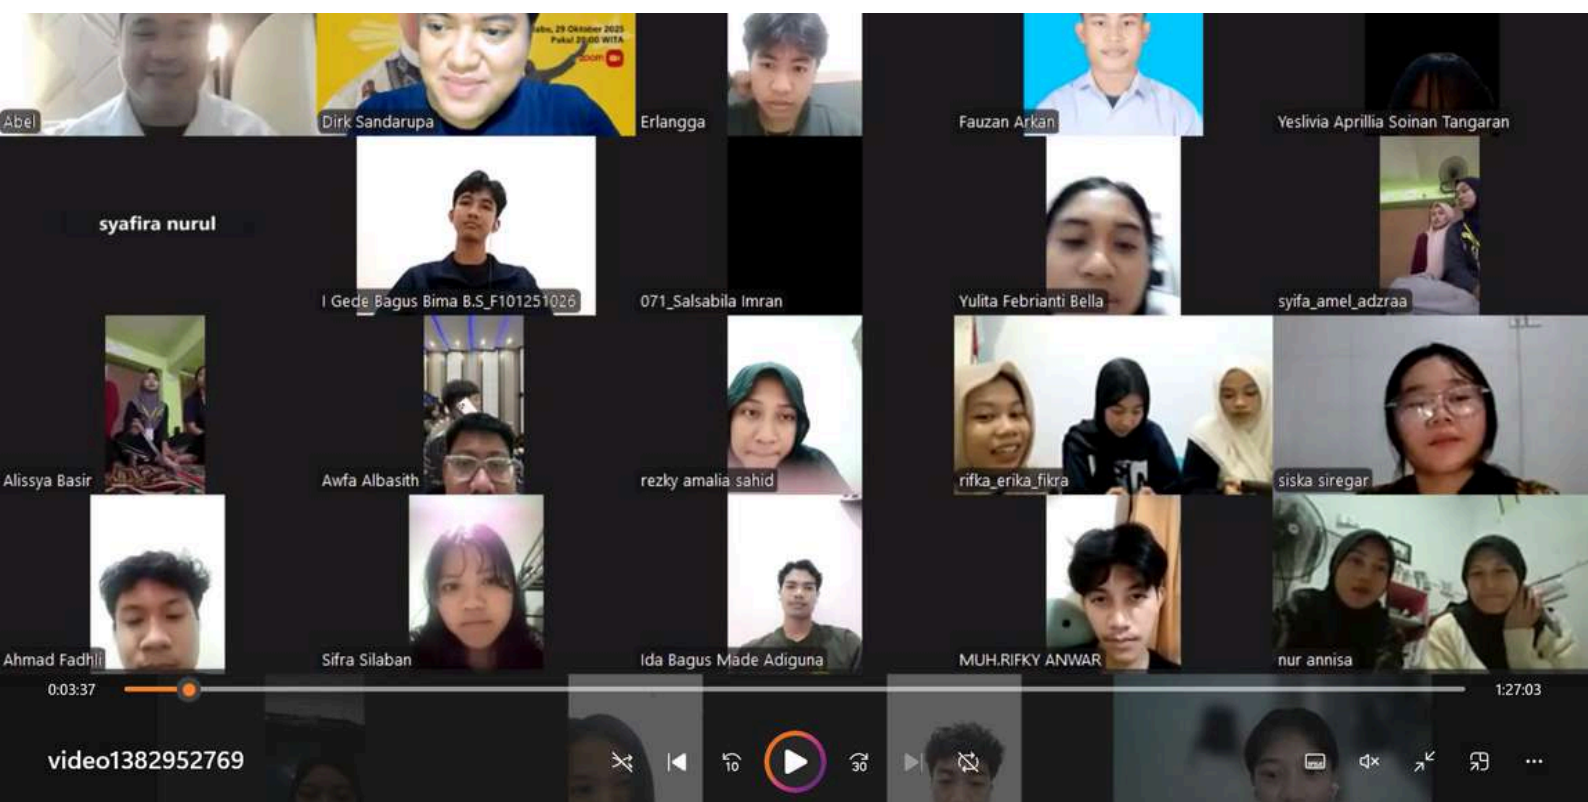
Abel
Rabu, 29 Oktober 2025
Pukul 20.00 WITA
zoom
Dirk Sandarupa
Erlangga
Fauzan Arkan
Yeslivia Aprillia Soinan Tangaran
syafira nurul
I Gede Bagus Bima B.S_F101251026
071_Salsabila Imran
Yulita Febrianti Bella
syifa_amel_adzraa
Alissya Basir
Awfa Albasith
rezky amalia sahid
rifka_erika_fikra
siska siregar
Ahmad Fadhli
Sifra Silaban
Ida Bagus Made Adiguna
MUH.RIFKY ANWAR
nur annisa
0:03:37
1:27:03
video1382952769
10
30